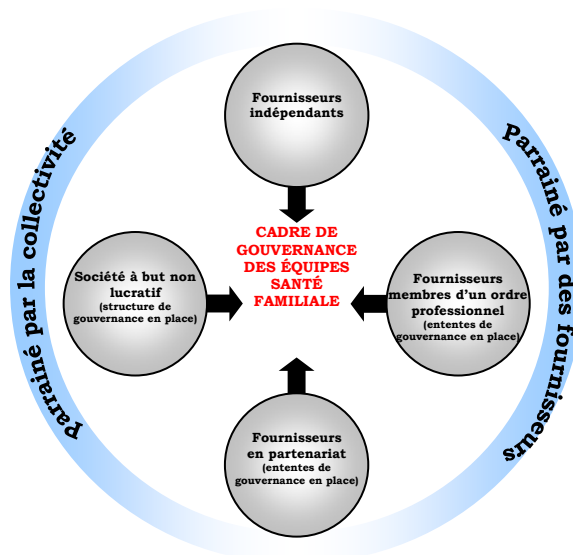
Parrainé par la collectivité

Fournisseurs indépendants

Parrainé par des fournisseurs

CADRE DE GOUVERNANCE DES ÉQUIPES SANTÉ FAMILIALE

Société à but non lucratif
(structure de gouvernance en place)

Fournisseurs membres d'un ordre professionnel
(ententes de gouvernance en place)

Fournisseurs en partenariat
(ententes de gouvernance en place)